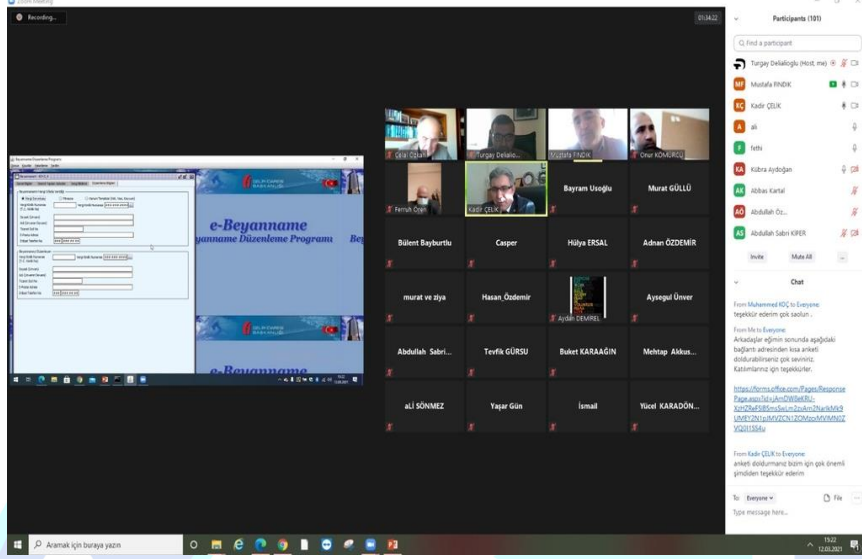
Zoom Meeting

Recording...

01:34:22

Participants (101)

Find a participant

Turgay Delialioglu (Host, me)

MF Mustafa FINDIK

KÇ Kadir ÇELİK

A ali

F fethi

KA Kübra Aydoğan

AK Abbas Kartal

AÖ Abdullah Öz...

AS Abdullah Sabri KIPER

Invite Mute All ...

Chat

From Muhammed KOÇ to Everyone:
teşekkür ederim çok saolun .

From Me to Everyone:
Arkadaşlar eğimin sonunda aşağıdaki bağlantı adresinden kısa anketi doldurabilirseniz çok seviniriz. Katılımlarınız için teşekkürler.

https://forms.office.com/Pages/ResponsePage.aspx?id=jAmDWl6eKRU-XcHZReFSlBSmsSeLm2cjAm2NarkMk9UMEY2N1pJMVZCN1ZOMzpMVlMN0ZVQ0I1SS4u

From Kadir ÇELİK to Everyone:
anketi doldurmanız bizim için çok önemli şimdiden teşekkür ederim

To: Everyone File

Type message here...

Celal Çolak

Turgay Delialio...

Mustafa FINDIK

Onur KÖMÜRCÜ

Ferruh Özen

Kadir ÇELİK

Bayram Usoğlu

Murat GÜLLÜ

Bülent Bayburtlu

Casper

Hülya ERSAL

Adnan ÖZDEMİR

murat ve ziya

Hasan_Özdemir

Aydın DEMİREL

Aysegul Ünver

Abdullah Sabri...

Tevfik GÜRSU

Buket KARAAĞIN

Mehtap Akkus...

aLİ SÖNMEZ

Yaşar Gün

İsmail

Yücel KARADÖN...

Beyanname Düzenleme Programı

e-Beyanname

yanname Düzenleme Programı

e-Beyanname

Aramak için buraya yazın

15:22
12.03.2021